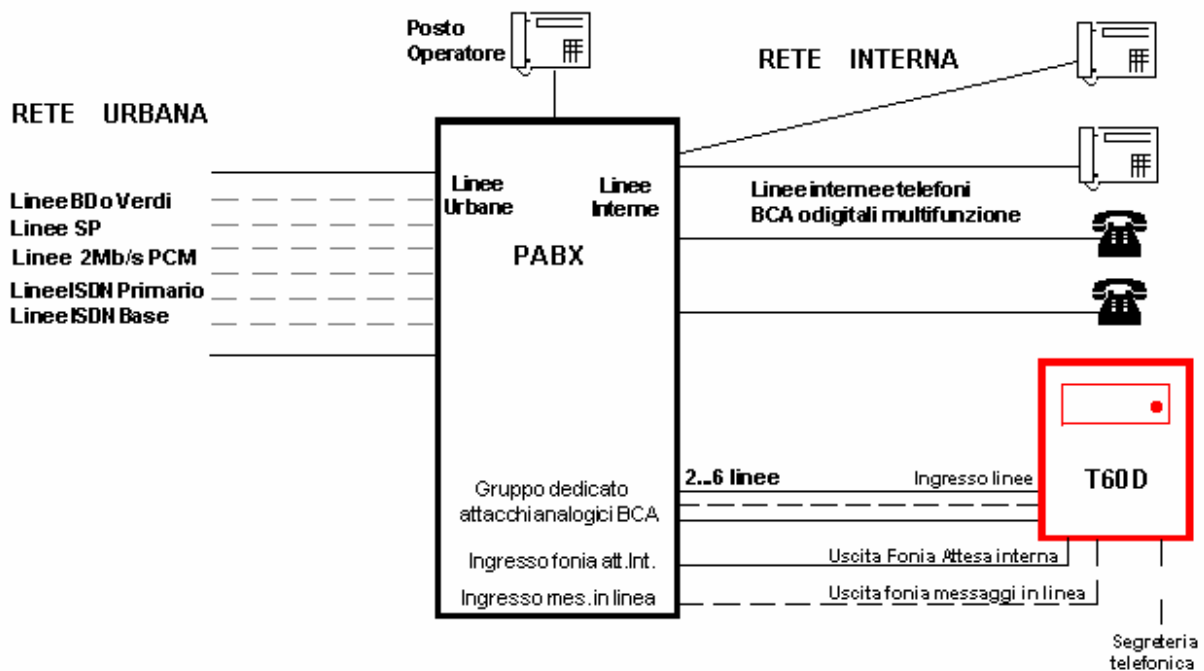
Posto Operatore

RETE INTERNA

RETE URBANA

Linee BD o Verdi
Linee SP
Linee 2Mb/s PCM
Linee ISDN Primario
Linee ISDN Base

Linee Urbane

Linee Interne

PABX

Linee interne e telefoni BCA o digitali multifunzione

2...6 linee

Ingresso linee

T60 D

Gruppo dedicato attacchi analogici BCA

Ingresso fonia att.Int.

Uscita Fonia Attesa interna

Ingresso mes. in linea

Uscita fonia messaggi in linea

Segreteria telefonica